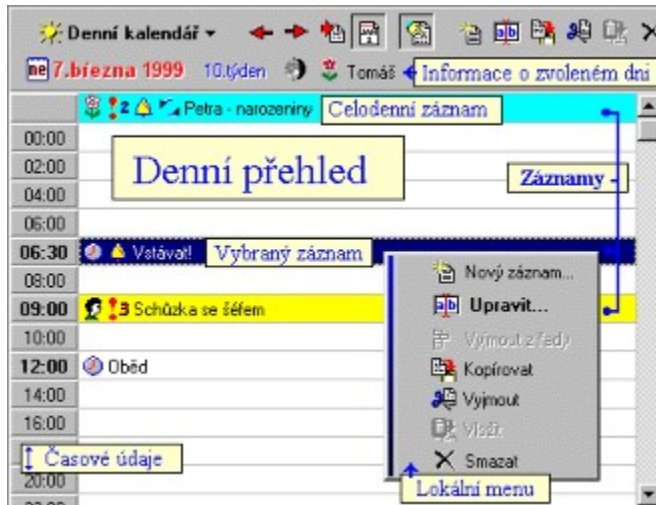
Denní kalendář ▾

ne 7.března 1999 10.týden Tomáš Informace o zvoleném dni

2 Petra - narozeniny Celodenní záznam

00:00
02:00
04:00
06:00
06:30 Vstávat! Vybraný záznam
08:00
09:00 3 Schůzka se šéfem
10:00
12:00 Oběd
14:00
16:00
20:00

Denní přehled

Záznamy

Nový záznam...
Upravit...
Vyjmout z řady
Kopírovat
Vyjmout
Vložit
Smazat

Časové údaje

Lokální menu